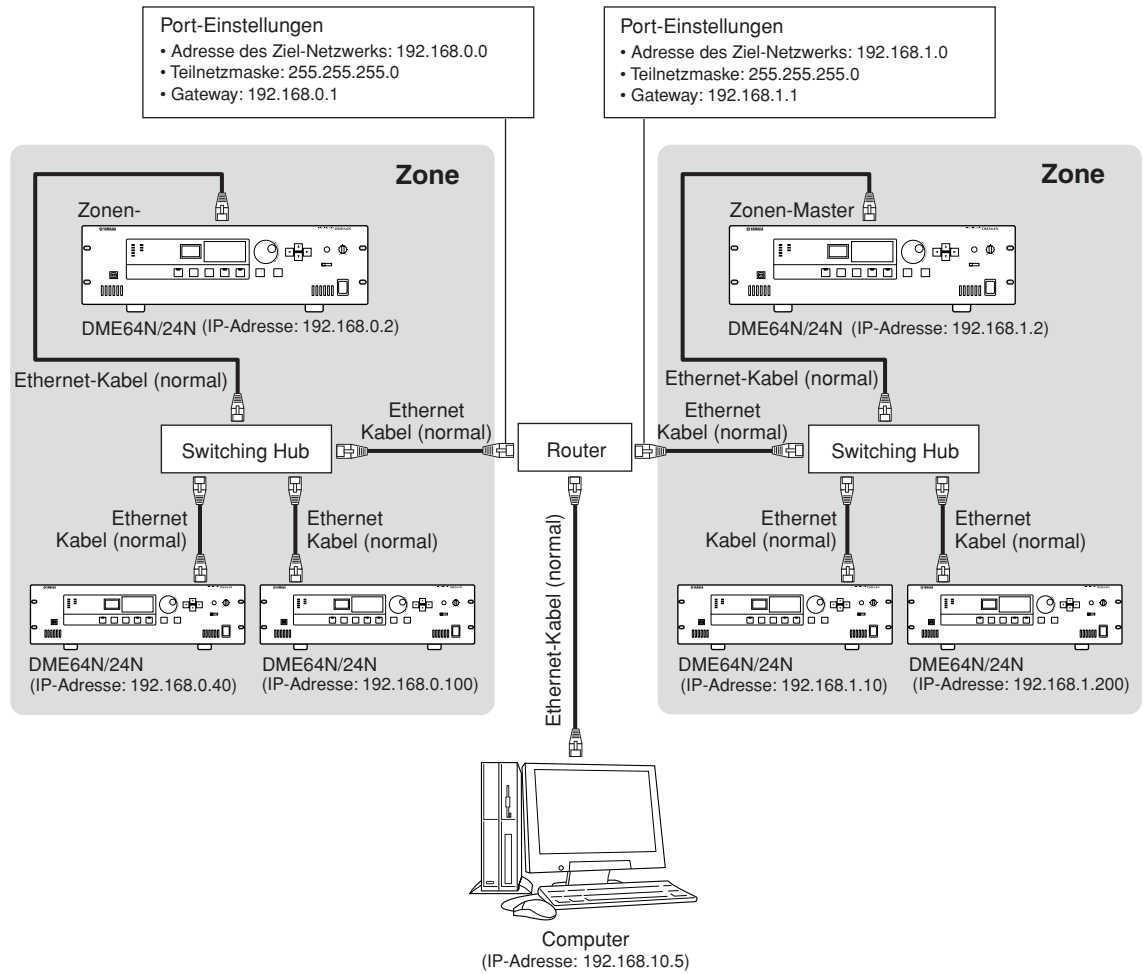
Port-Einstellungen
• Adresse des Ziel-Netzwerks: 192.168.0.0
• Teilnetzmaske: 255.255.255.0
• Gateway: 192.168.0.1

Port-Einstellungen
• Adresse des Ziel-Netzwerks: 192.168.1.0
• Teilnetzmaske: 255.255.255.0
• Gateway: 192.168.1.1

Zone

Zonen-

DME64N/24N (IP-Adresse: 192.168.0.2)

Ethernet-Kabel (normal)

Switching Hub

Ethernet Kabel (normal)

Ethernet Kabel (normal)

Ethernet Kabel (normal)

DME64N/24N (IP-Adresse: 192.168.0.40)

DME64N/24N (IP-Adresse: 192.168.0.100)

Router

Ethernet-Kabel (normal)

Zone

Zonen-Master

DME64N/24N (IP-Adresse: 192.168.1.2)

Ethernet-Kabel (normal)

Ethernet Kabel (normal)

Switching Hub

Ethernet Kabel (normal)

Ethernet Kabel (normal)

DME64N/24N (IP-Adresse: 192.168.1.10)

DME64N/24N (IP-Adresse: 192.168.1.200)

Computer (IP-Adresse: 192.168.10.5)